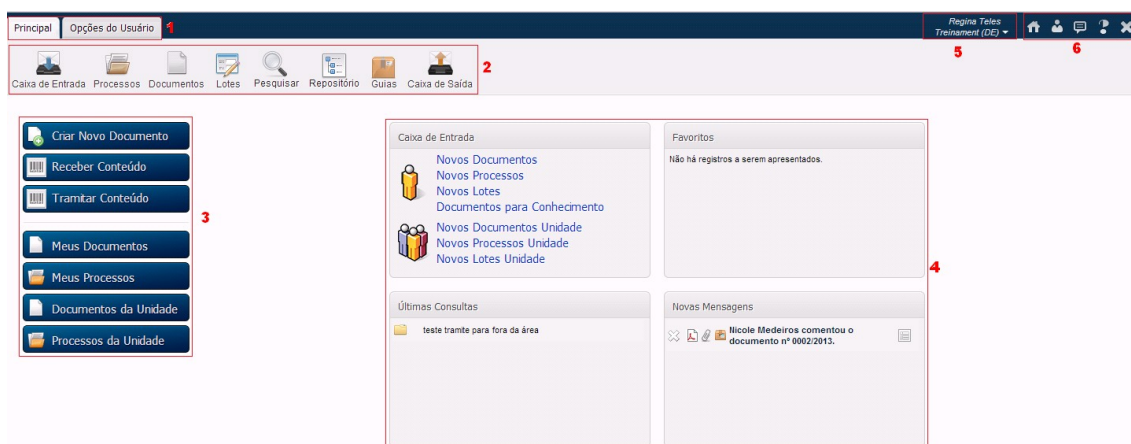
Principal | Opções do Usuário 1

Regina Teles
Treinament (DE)

5

6

Caixa de Entrada | Processos | Documentos | Lotes | Pesquisar | Repositório | Guias | Caixa de Saída 2

Criar Novo Documento
Receber Conteúdo
Tramitar Conteúdo
Meus Documentos
Meus Processos
Documentos da Unidade
Processos da Unidade

3

Caixa de Entrada
Novos Documentos
Novos Processos
Novos Lotes
Documentos para Conhecimento
Novos Documentos Unidade
Novos Processos Unidade
Novos Lotes Unidade

Favoritos
Não há registros a serem apresentados.

4

Últimas Consultas
teste tramite para fora da área

Novas Mensagens
Nicole Medeiros comentou o documento nº 0002/2013.